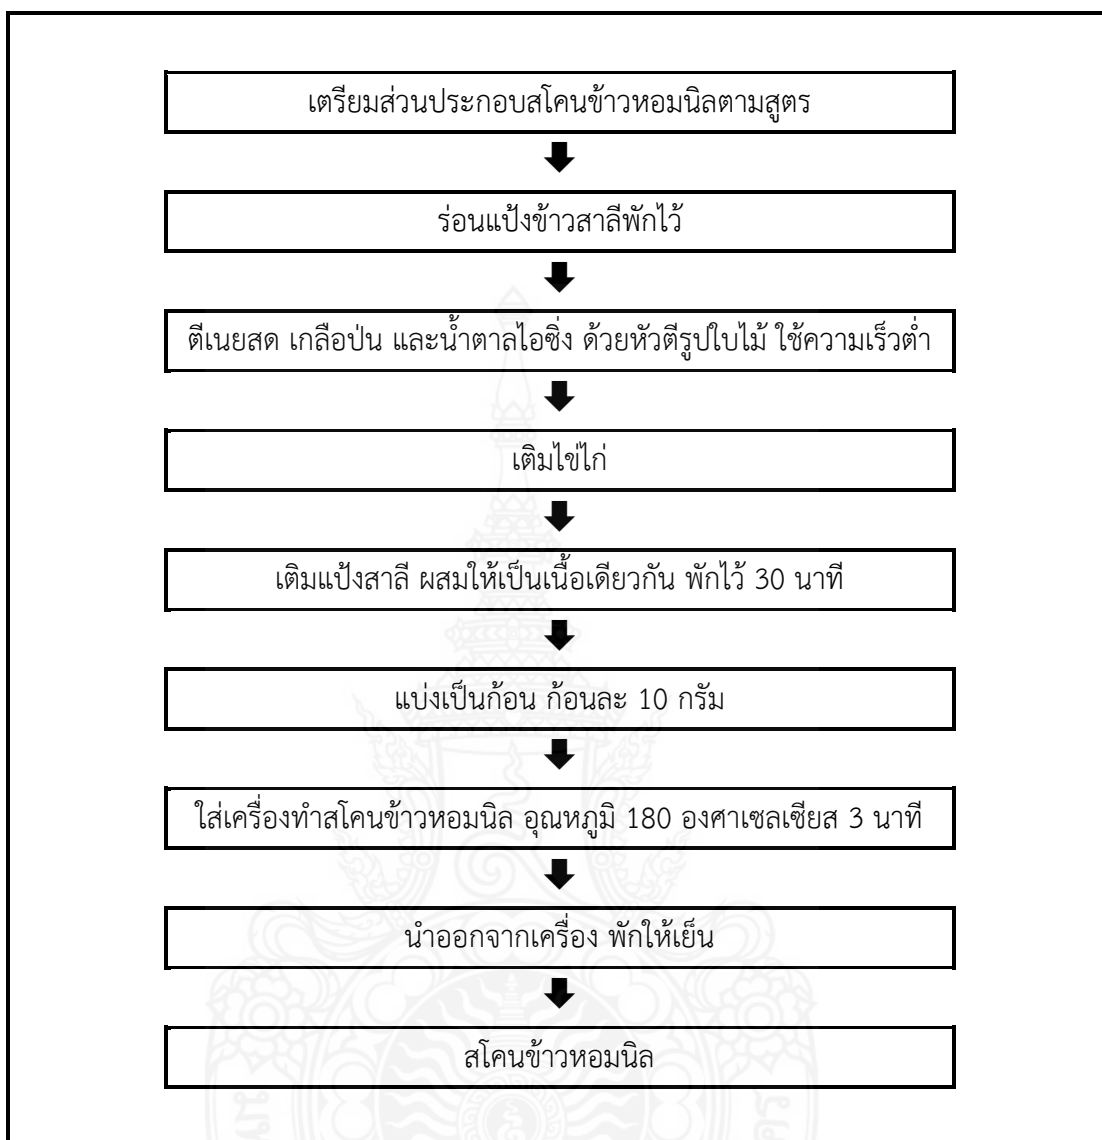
เตรียมส่วนประกอบสโคนข้าวหอมนิลตามสูตร

ร่อนแป้งข้าวสาลีพักไว้

ตีเนยสด เกลือป่น และน้ำตาลไอซิ่ง ด้วยหัวตีรูปใบไม้ ใช้ความเร็วต่ำ

เติมไข่ไก่

เติมแป้งสาลี ผสมให้เป็นเนื้อเดียวกัน พักไว้ 30 นาที

แบ่งเป็นก้อน ก้อนละ 10 กรัม

ใส่เครื่องทำสโคนข้าวหอมนิล อุณหภูมิ 180 องศาเซลเซียส 3 นาที

นำออกจากเครื่อง พักให้เย็น

สโคนข้าวหอมนิล